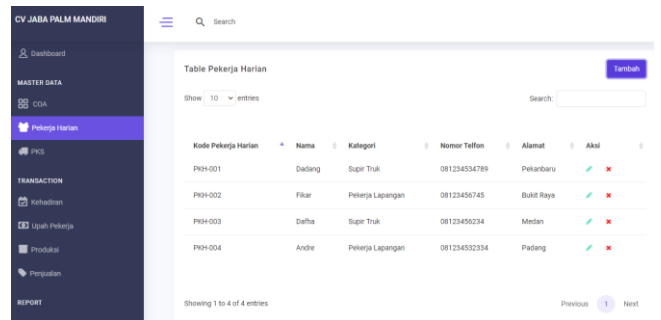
CV JABA PALM MANDIRI

Search

Dashboard

MASTER DATA

COA

Pekerja Harian

PKS

TRANSACTION

Kehadiran

Upah Pekerja

Produksi

Penjualan

REPORT

Table Pekerja Harian

Tambah

Show 10 entries

Search:

| Kode Pekerja Harian | Nama | Kategori | Nomor Telfon | Alamat | Aksi |
|---|---|---|---|---|---|
| PKH-001 | Dadang | Supir Truk | 081234534789 | Pekanbaru | |
| PKH-002 | Fikar | Pekerja Lapangan | 081234456745 | Bukit Raya | |
| PKH-003 | Dafha | Supir Truk | 081234456234 | Medan | |
| PKH-004 | Andre | Pekerja Lapangan | 081234532334 | Padang | |

Showing 1 to 4 of 4 entries

Previous 1 Next